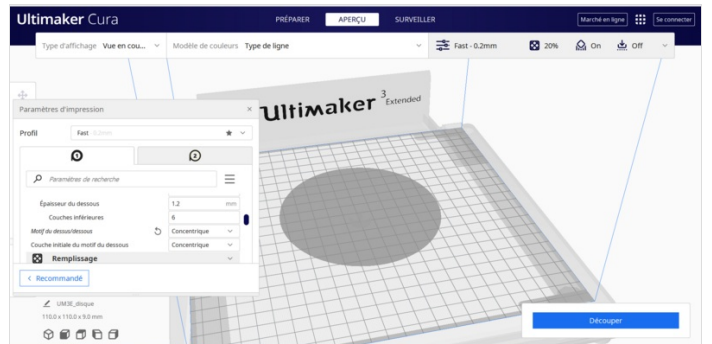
Ultimaker Cura

PRÉPARER APERÇU SURVEILLER

Marché en ligne Se connecter

Type d'affichage Vue en cou... Modèle de couleurs Type de ligne

Fast - 0.2mm 20% On Off

Paramètres d'impression ×

Profil Fast 0.2mm

Paramètres de recherche

Épaisseur du dessous 1.2 mm

Couches inférieures 6

Motif du dessus/dessous Concentrique

Couche initiale du motif du dessous Concentrique

Remplissage

< Recommandé

UM3E_disque

110.0 x 110.0 x 9.0 mm

Ultimaker 3 Extended

Découper